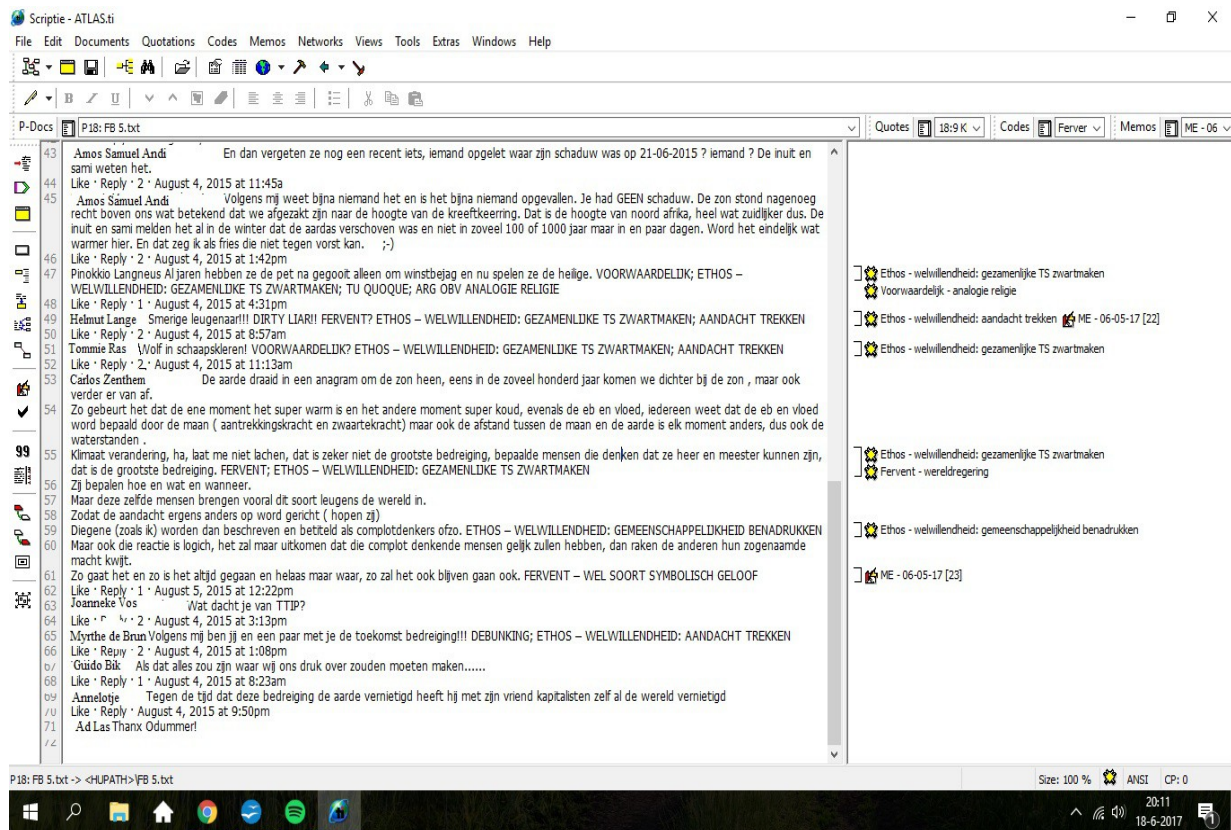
Scriptie - ATLAS.ti

File Edit Documents Quotations Codes Memos Networks Views Tools Extras Windows Help

P-Docs P18: FB 5.txt

Quotes 18:9 K Codes Ferver Memos ME - 06

43 Amos Samuel Andi En dan vergeten ze nog een recent iets, iemand opgelet waar zijn schaduw was op 21-06-2015 ? iemand ? De inuit en sami weten het.
44 Like · Reply · 2 · August 4, 2015 at 11:45a
45 Amos Samuel Andi Volgens mij weet bijna niemand het en is het bijna niemand opgevallen. Je had GEEN schaduw. De zon stond nagenoeg recht boven ons wat betekend dat we afgezakt zijn naar de hoogte van de kreeftkeerring. Dat is de hoogte van noord afrika, heel wat zuidlijker dus. De inuit en sami melden het al in de winter dat de aardas verschoven was en niet in zoveel 100 of 1000 jaar maar in en paar dagen. Word het eindelijk wat warmer hier. En dat zeg ik als fries die niet tegen vorst kan. ;-)
46 Like · Reply · 2 · August 4, 2015 at 1:42pm
47 Pinokkio Langneus Al jaren hebben ze de pet na gegooit alleen om winstbejag en nu spelen ze de heilige. VOORWAARDELIJK; ETHOS – WELWILLENDHEID: GEZAMENLIJKE TS ZWARTMAKEN; TU QUOQUE; ARG OBV ANALOGIE RELIGIE
48 Like · Reply · 1 · August 4, 2015 at 4:31pm
49 Helmut Lange Smerige leugenaar!!! DIRTY LIAR!! FERVENT? ETHOS – WELWILLENDHEID: GEZAMENLIJKE TS ZWARTMAKEN; AANDACHT TREKKEN
50 Like · Reply · 2 · August 4, 2015 at 8:57am
51 Tommie Ras Wolf in schaapskleren! VOORWAARDELIJK? ETHOS – WELWILLENDHEID: GEZAMENLIJKE TS ZWARTMAKEN; AANDACHT TREKKEN
52 Like · Reply · 2 · August 4, 2015 at 11:13am
53 Carlos Zenthem De aarde draaid in een anagram om de zon heen, eens in de zoveel honderd jaar komen we dichter bij de zon , maar ook verder er van af.
54 Zo gebeurt het dat de ene moment het super warm is en het andere moment super koud, evenals de eb en vloed, iedereen weet dat de eb en vloed word bepaald door de maan ( aantrekkingskracht en zwaartekracht) maar ook de afstand tussen de maan en de aarde is elk moment anders, dus ook de waterstanden .
55 Klimaat verandering, ha, laat me niet lachen, dat is zeker niet de grootste bedreiging, bepaalde mensen die denken dat ze heer en meester kunnen zijn, dat is de grootste bedreiging. FERVENT; ETHOS – WELWILLENDHEID: GEZAMENLIJKE TS ZWARTMAKEN
56 Zij bepalen hoe en wat en wanneer.
57 Maar deze zelfde mensen brengen vooral dit soort leugens de wereld in.
58 Zodat de aandacht ergens anders op word gericht ( hopen zij)
59 Diegene (zoals ik) worden dan beschreven en betiteld als complotdenkers ofzo. ETHOS – WELWILLENDHEID: GEMEENSCHAPPELIJKHEID BENADRUKKEN
60 Maar ook die reactie is logich, het zal maar uitkomen dat die complot denkende mensen gelijk zullen hebben, dan raken de anderen hun zogenaamde macht kwijt.
61 Zo gaat het en zo is het altijd gegaan en helaas maar waar, zo zal het ook blijven gaan ook. FERVENT – WEL SOORT SYMBOLISCH GELOOF
62 Like · Reply · 1 · August 5, 2015 at 12:22pm
63 Joanneke Vos Wat dacht je van TTIP?
64 Like · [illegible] · 2 · August 4, 2015 at 3:13pm
65 Myrthe de Brun Volgens mij ben jij en een paar met je de toekomst bedreiging!!! DEBUNKING; ETHOS – WELWILLENDHEID: AANDACHT TREKKEN
66 Like · Reply · 2 · August 4, 2015 at 1:08pm
67 Guido Bik Als dat alles zou zijn waar wij ons druk over zouden moeten maken......
68 Like · Reply · 1 · August 4, 2015 at 8:23am
69 Annelotje Tegen de tijd dat deze bedreiging de aarde vernietigd heeft hij met zijn vriend kapitalisten zelf al de wereld vernietigd
70 Like · Reply · August 4, 2015 at 9:50pm
71 Ad Las Thanx Odummer!
72

Ethos - welwillendheid: gezamenlijke TS zwartmaken
Voorwaardelijk - analogie religie
Ethos - welwillendheid: aandacht trekken ME - 06-05-17 [22]
Ethos - welwillendheid: gezamenlijke TS zwartmaken
Ethos - welwillendheid: gezamenlijke TS zwartmaken
Fervent - wereldregering
Ethos - welwillendheid: gemeenschappelijkheid benadrukken
ME - 06-05-17 [23]

P18: FB 5.txt -> <HUPATH>\FB 5.txt

Size: 100 % ANSI CP: 0

20:11
18-6-2017